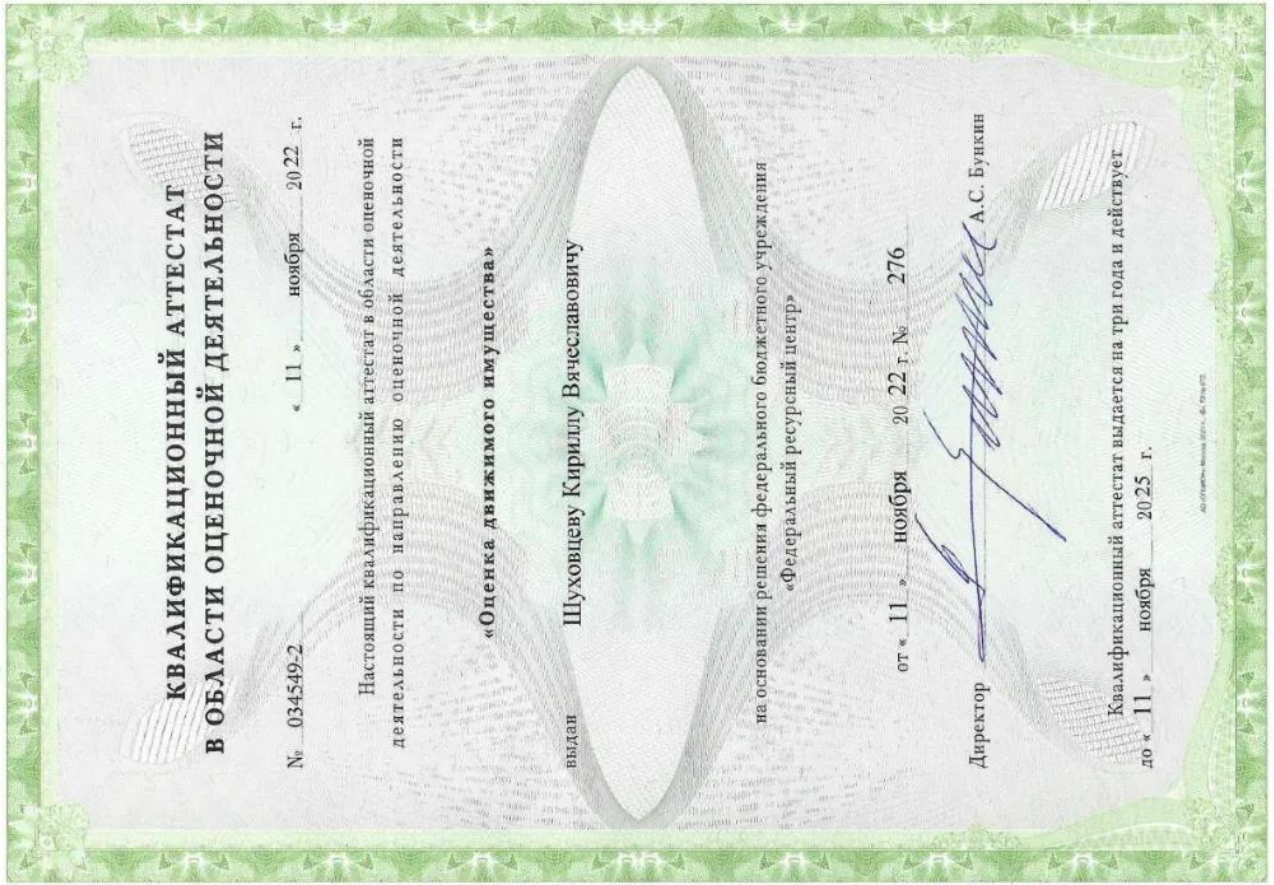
КВАЛИФИКАЦИОННЫЙ АТТЕСТАТ
В ОБЛАСТИ ОЦЕНОЧНОЙ ДЕЯТЕЛЬНОСТИ

№ 034549-2 « 11 » ноября 2022 г.

Настоящий квалификационный аттестат в области оценочной деятельности по направлению оценочной деятельности

«Оценка движимого имущества»

выдан Шуховцеву Кириллу Вячеславовичу

на основании решения федерального бюджетного учреждения «Федеральный ресурсный центр»

от « 11 » ноября 2022 г. № 276

Директор А.С. Бункин

Квалификационный аттестат выдается на три года и действует до « 11 » ноября 2025 г.

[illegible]